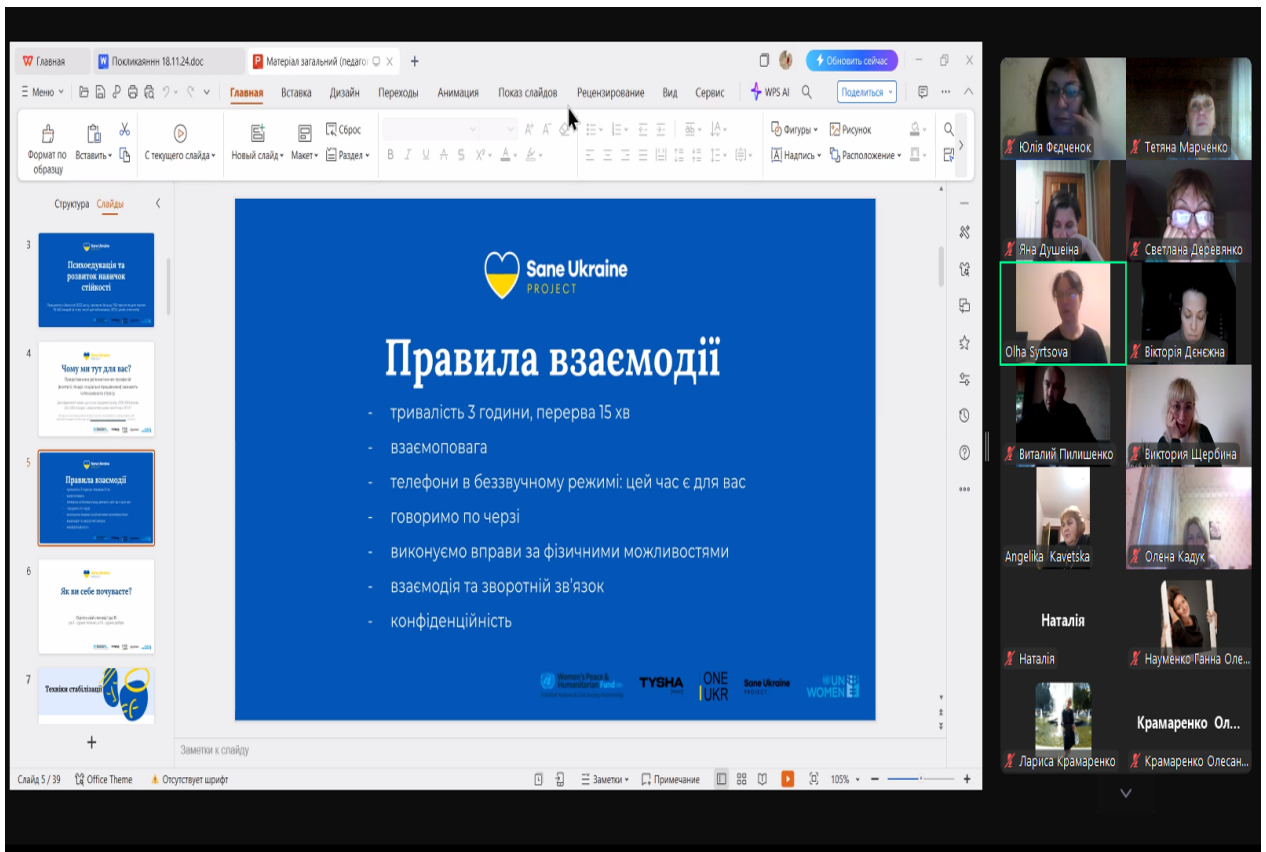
Главная | Поклик​ання 18.11.24.doc | Матеріал загальний (педагог | +

Обновить сейчас

Меню | Главная | Вставка | Дизайн | Переходы | Анимация | Показ слайдов | Рецензирование | Вид | Сервис | WPS AI | Поделиться

Формат по образцу | Вставить | С текущего слайда | Новый слайд | Макет | Сброс | Раздел | Фигуры | Рисунок | Надпись | Расположение

Структура | Слайды

3
Sane Ukraine
Психоедукація та розвиток навичок стійкості

4
Sane Ukraine
Чому ми тут для вас?

5
Sane Ukraine
Правила взаємодії

6
Sane Ukraine
Як ви себе почуваєте?

7
Техніки стабілізації

Sane Ukraine
PROJECT

Правила взаємодії

- тривалість 3 години, перерва 15 хв
- взаємоповага
- телефони в беззвучному режимі: цей час є для вас
- говоримо по черзі
- виконуємо вправи за фізичними можливостями
- взаємодія та зворотній зв'язок
- конфіденційність

Women's Peace & Humanitarian Fund | TYSHA | ONE UKR | Sane Ukraine PROJECT | UN WOMEN

Заметки к слайду

Слайд 5 / 39 | Office Theme | Отсутствует шрифт | Заметки | Примечание | 105%

Юлія Федченок
Тетяна Марченко
Яна Душеіна
Светлана Деревянко
Olha Syrtsova
Вікторія Дєнєжна
Виталий Пилишенко
Виктория Щербіна
Angelika Kavetska
Олена Кадук
Наталія
Наталія
Науменко Ганна Оле...
Лариса Крамаренко
Крамаренко Ол...
Крамаренко Олесан...